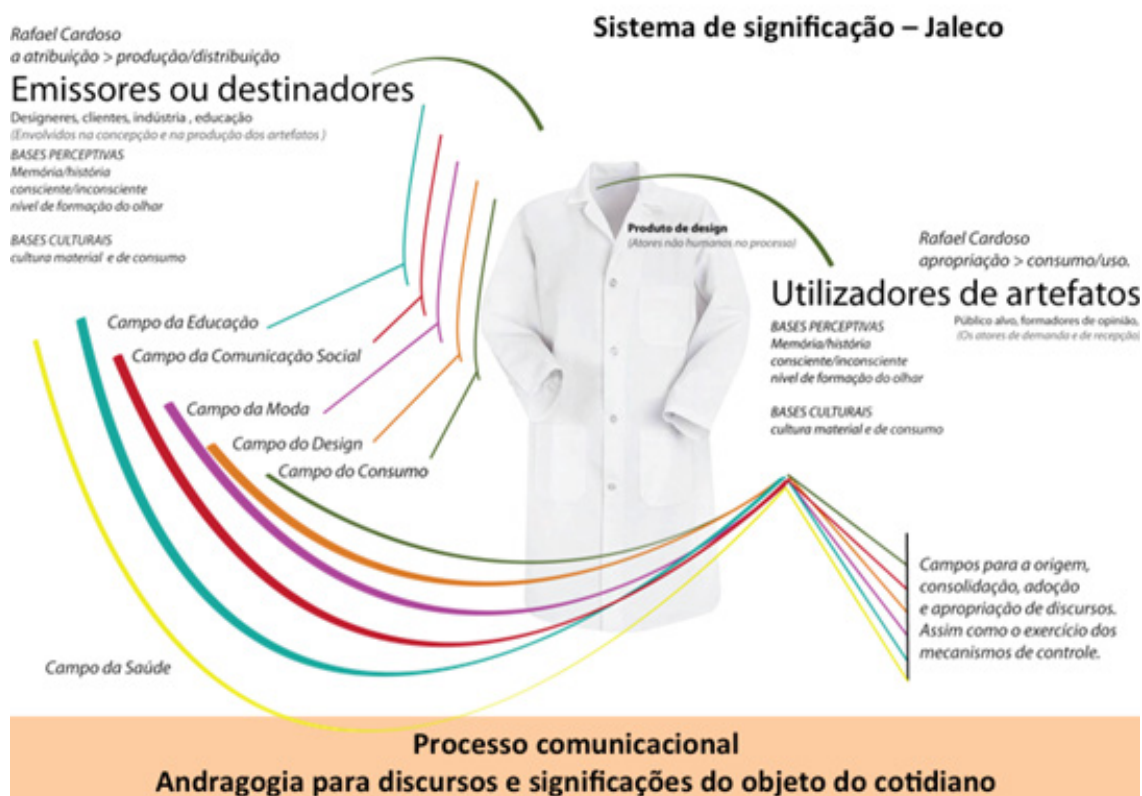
Rafael Cardoso
a atribuição > produção/distribuição

Emissores ou destinadores
Designeres, clientes, indústria , educação
(Envolvidos na concepção e na produção dos artefatos )
BASES PERCEPTIVAS
Memória/história
consciente/inconsciente
nível de formação do olhar

BASES CULTURAIS
cultura material e de consumo

Sistema de significação – Jaleco

Produto de design
(Atores não humanos no processo)

Rafael Cardoso
apropriação > consumo/uso.

Utilizadores de artefatos
Público alvo, formadores de opinião,
(Os atores de demanda e de recepção)
BASES PERCEPTIVAS
Memória/história
consciente/inconsciente
nível de formação do olhar

BASES CULTURAIS
cultura material e de consumo

Campo da Educação
Campo da Comunicação Social
Campo da Moda
Campo do Design
Campo do Consumo
Campo da Saúde

Campos para a origem, consolidação, adoção e apropriação de discursos. Assim como o exercício dos mecanismos de controle.

Processo comunicacional
Andragogia para discursos e significações do objeto do cotidiano